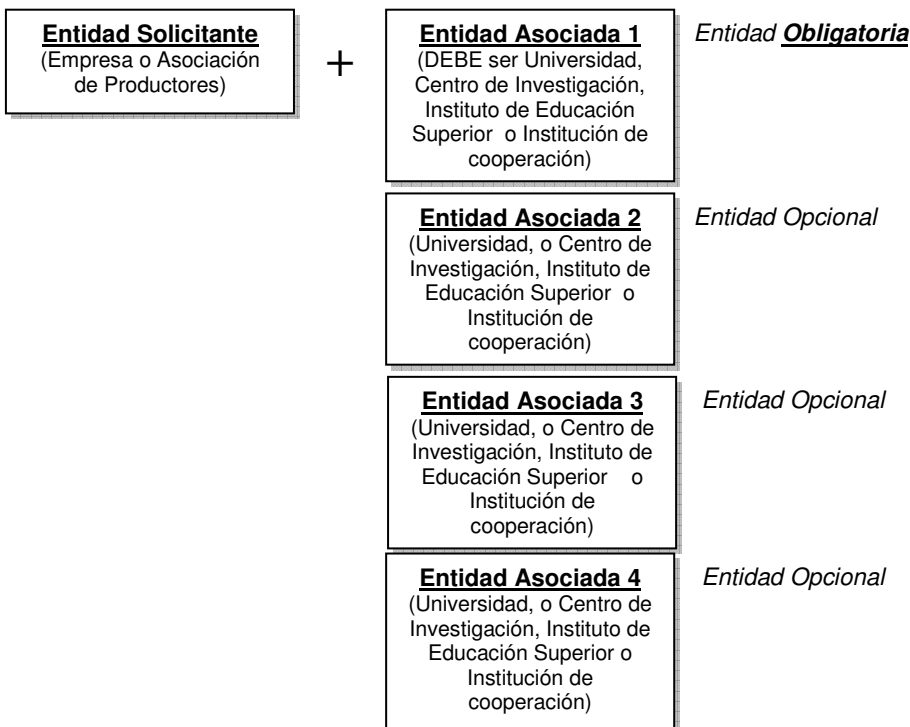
Entidad Solicitante
(Empresa o Asociación de Productores)

+

Entidad Asociada 1
(DEBE ser Universidad, Centro de Investigación, Instituto de Educación Superior o Institución de cooperación)

Entidad Obligatoria

Entidad Asociada 2
(Universidad, o Centro de Investigación, Instituto de Educación Superior o Institución de cooperación)

Entidad Opcional

Entidad Asociada 3
(Universidad, o Centro de Investigación, Instituto de Educación Superior o Institución de cooperación)

Entidad Opcional

Entidad Asociada 4
(Universidad, o Centro de Investigación, Instituto de Educación Superior o Institución de cooperación)

Entidad Opcional